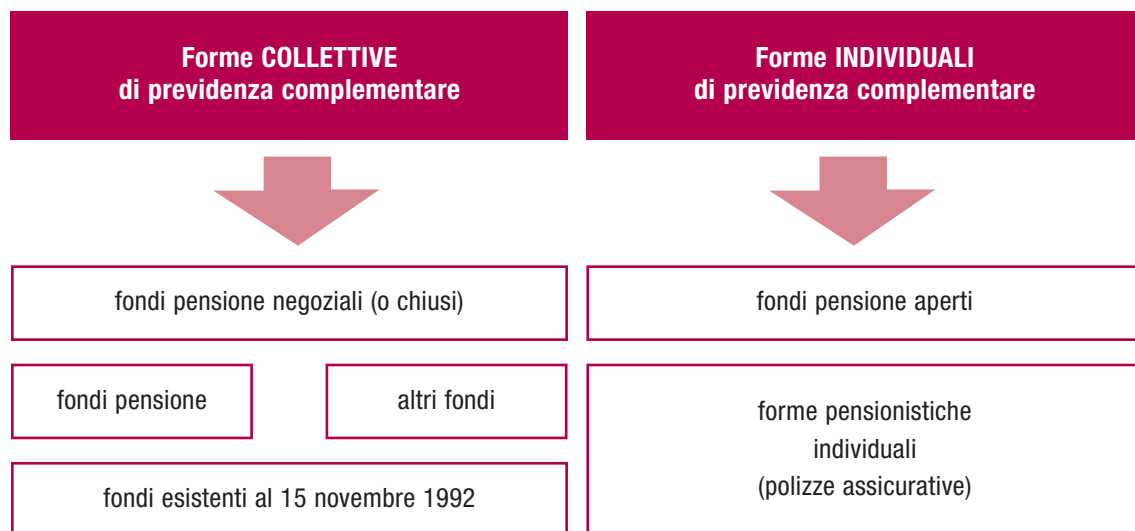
Forme COLLETTIVE di previdenza complementare

fondi pensione negoziali (o chiusi)

fondi pensione

altri fondi

fondi esistenti al 15 novembre 1992

Forme INDIVIDUALI di previdenza complementare

fondi pensione aperti

forme pensionistiche individuali (polizze assicurative)